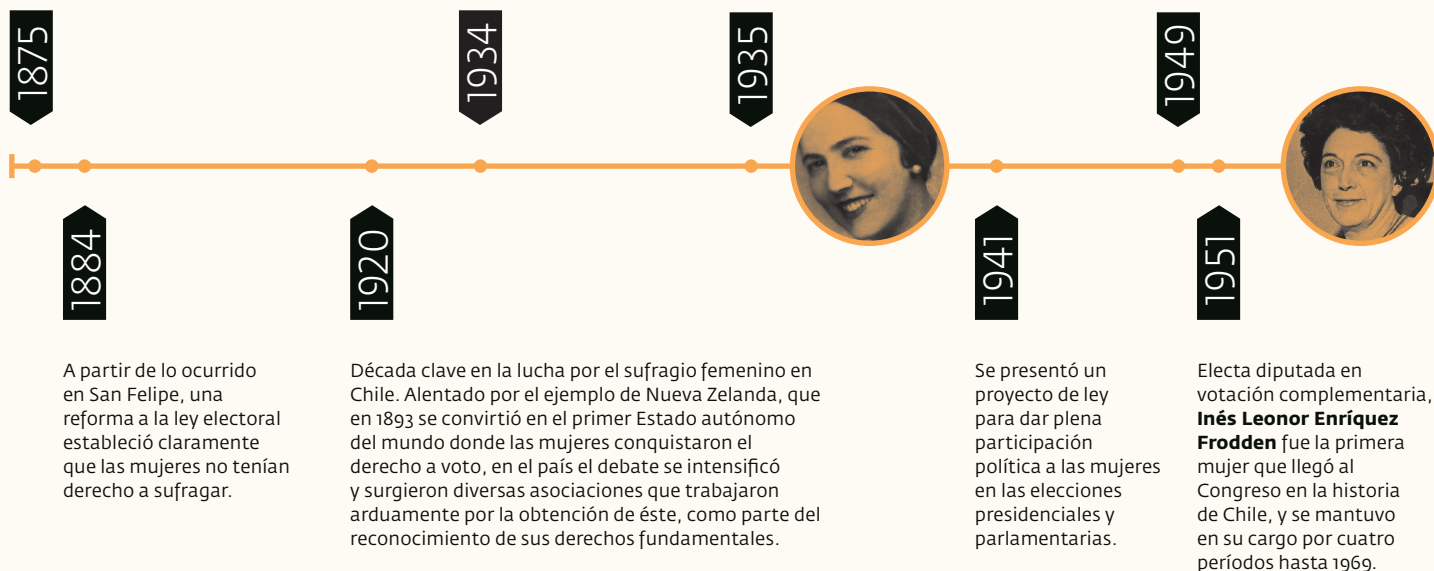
1875

1934

1935

1949

1884

1920

1941

1951

A partir de lo ocurrido en San Felipe, una reforma a la ley electoral estableció claramente que las mujeres no tenían derecho a sufragar.

Década clave en la lucha por el sufragio femenino en Chile. Alentado por el ejemplo de Nueva Zelanda, que en 1893 se convirtió en el primer Estado autónomo del mundo donde las mujeres conquistaron el derecho a voto, en el país el debate se intensificó y surgieron diversas asociaciones que trabajaron arduamente por la obtención de éste, como parte del reconocimiento de sus derechos fundamentales.

Se presentó un proyecto de ley para dar plena participación política a las mujeres en las elecciones presidenciales y parlamentarias.

Electa diputada en votación complementaria, **Inés Leonor Enríquez Frodden** fue la primera mujer que llegó al Congreso en la historia de Chile, y se mantuvo en su cargo por cuatro períodos hasta 1969.